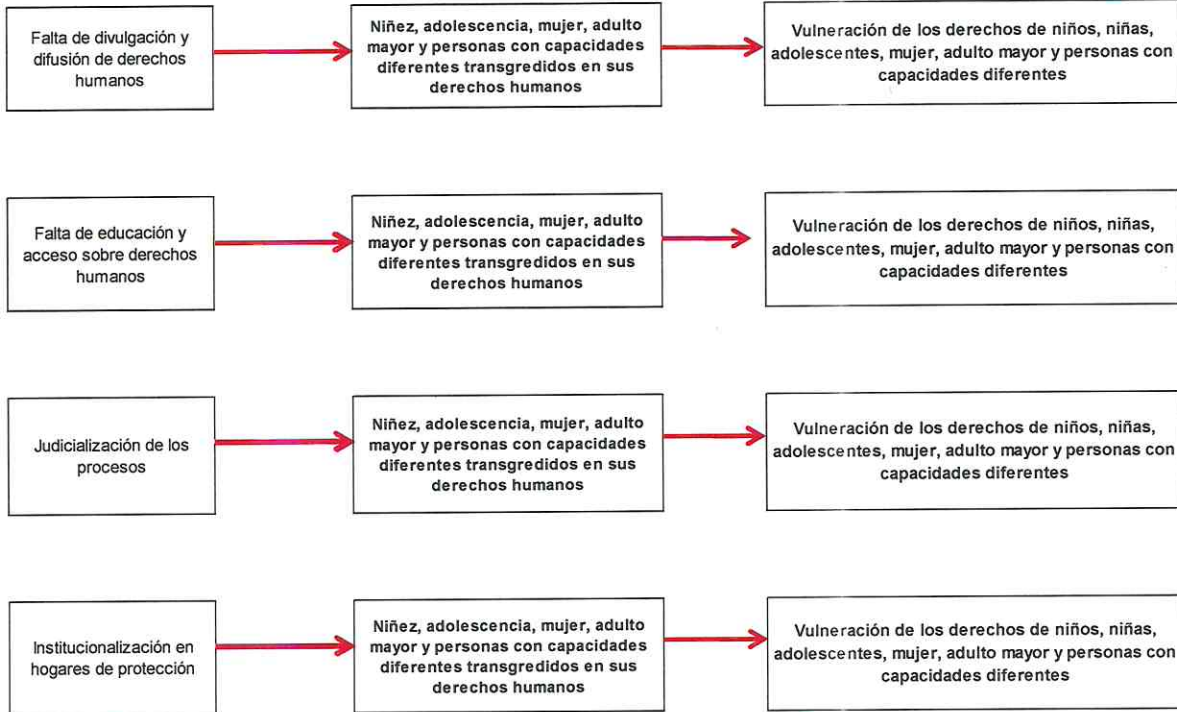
Falta de divulgación y difusión de derechos humanos

Niñez, adolescencia, mujer, adulto mayor y personas con capacidades diferentes transgredidos en sus derechos humanos

Vulneración de los derechos de niños, niñas, adolescentes, mujer, adulto mayor y personas con capacidades diferentes

Falta de educación y acceso sobre derechos humanos

Niñez, adolescencia, mujer, adulto mayor y personas con capacidades diferentes transgredidos en sus derechos humanos

Vulneración de los derechos de niños, niñas, adolescentes, mujer, adulto mayor y personas con capacidades diferentes

Judicialización de los procesos

Niñez, adolescencia, mujer, adulto mayor y personas con capacidades diferentes transgredidos en sus derechos humanos

Vulneración de los derechos de niños, niñas, adolescentes, mujer, adulto mayor y personas con capacidades diferentes

Institucionalización en hogares de protección

Niñez, adolescencia, mujer, adulto mayor y personas con capacidades diferentes transgredidos en sus derechos humanos

Vulneración de los derechos de niños, niñas, adolescentes, mujer, adulto mayor y personas con capacidades diferentes